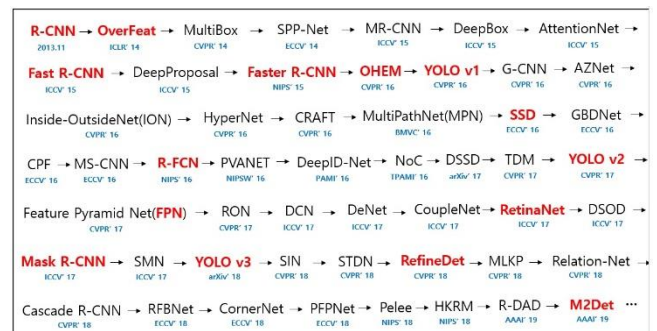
R-CNN → OverFeat → MultiBox → SPP-Net → MR-CNN → DeepBox → AttentionNet →
2013.11 ICLR' 14 CVPR' 14 ECCV' 14 ICCV' 15 ICCV' 15 ICCV' 15

Fast R-CNN → DeepProposal → Faster R-CNN → OHEM → YOLO v1 → G-CNN → AZNet →
ICCV' 15 ICCV' 15 NIPS' 15 CVPR' 16 CVPR' 16 CVPR' 16 CVPR' 16

Inside-OutsideNet(ION) → HyperNet → CRAFT → MultiPathNet(MPN) → SSD → GBDNet →
CVPR' 16 CVPR' 16 CVPR' 16 BMVC' 16 ECCV' 16 ECCV' 16

CPF → MS-CNN → R-FCN → PVANET → DeepID-Net → NoC → DSSD → TDM → YOLO v2 →
ECCV' 16 ECCV' 16 NIPS' 16 NIPSW' 16 PAMI' 16 TPAMI' 16 arXiv' 17 CVPR' 17 CVPR' 17

Feature Pyramid Net(FPN) → RON → DCN → DeNet → CoupleNet → RetinaNet → DSOD →
CVPR' 17 CVPR' 17 ICCV' 17 ICCV' 17 ICCV' 17 ICCV' 17 ICCV' 17

Mask R-CNN → SMN → YOLO v3 → SIN → STDN → RefineDet → MLKP → Relation-Net →
ICCV' 17 ICCV' 17 arXiv' 18 CVPR' 18 CVPR' 18 CVPR' 18 CVPR' 18 CVPR' 18

Cascade R-CNN → RFBNet → CornerNet → PFPNet → Pelee → HKRM → R-DAD → M2Det ···
CVPR' 18 ECCV' 18 ECCV' 18 ECCV' 18 NIPS' 18 NIPS' 18 AAAI' 19 AAAI' 19